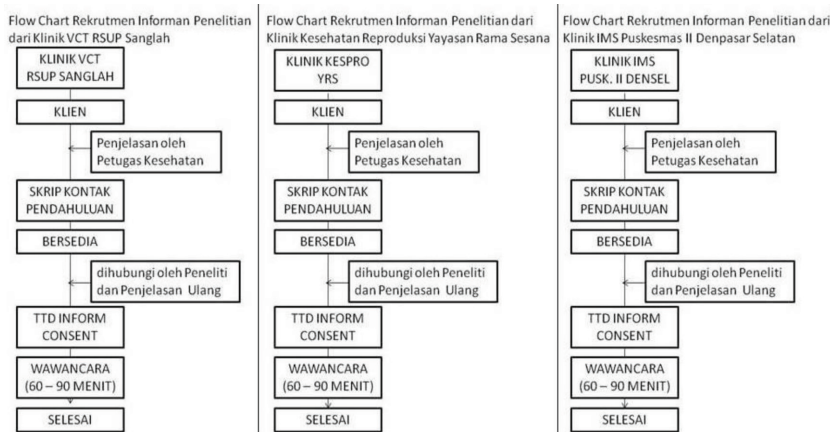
Flow Chart Rekrutmen Informan Penelitian dari Klinik VCT RSUP Sanglah

KLINIK VCT RSUP SANGLAH

KLIEN

Penjelasan oleh Petugas Kesehatan

SKRIP KONTAK PENDAHULUAN

BERSEDIA

dihubungi oleh Peneliti dan Penjelasan Ulang

TTD INFORM CONSENT

WAWANCARA (60 – 90 MENIT)

SELESAI

Flow Chart Rekrutmen Informan Penelitian dari Klinik Kesehatan Reproduksi Yayasan Rama Sesana

KLINIK KESPRO YRS

KLIEN

Penjelasan oleh Petugas Kesehatan

SKRIP KONTAK PENDAHULUAN

BERSEDIA

dihubungi oleh Peneliti dan Penjelasan Ulang

TTD INFORM CONSENT

WAWANCARA (60 – 90 MENIT)

SELESAI

Flow Chart Rekrutmen Informan Penelitian dari Klinik IMS Puskesmas II Denpasar Selatan

KLINIK IMS PUSK. II DENSEL

KLIEN

Penjelasan oleh Petugas Kesehatan

SKRIP KONTAK PENDAHULUAN

BERSEDIA

dihubungi oleh Peneliti dan Penjelasan Ulang

TTD INFORM CONSENT

WAWANCARA (60 – 90 MENIT)

SELESAI